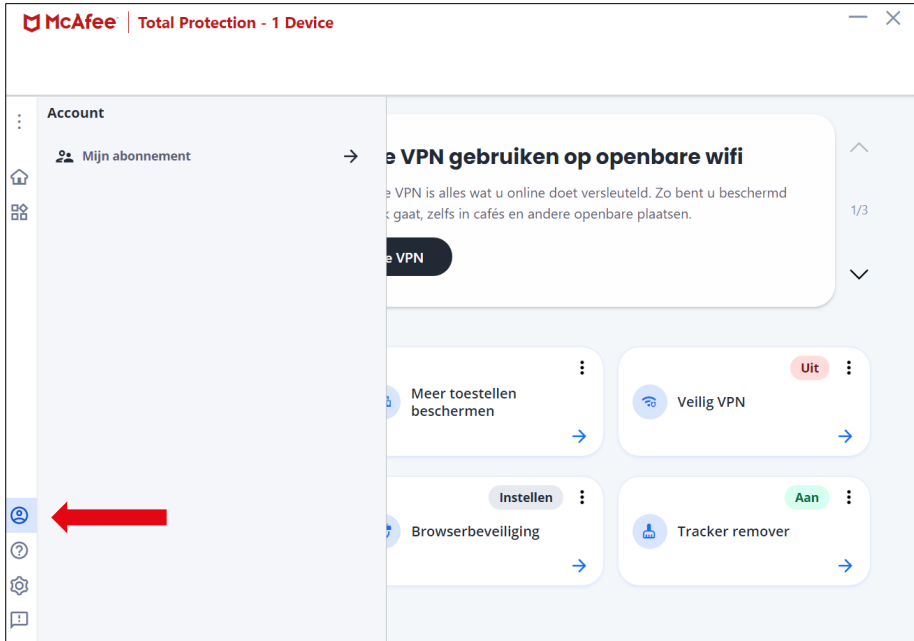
McAfee | Total Protection - 1 Device

Account

Mijn abonnement

e VPN gebruiken op openbare wifi

e VPN is alles wat u online doet versleuteld. Zo bent u beschermd k gaat, zelfs in cafés en andere openbare plaatsen.

e VPN

1/3

Meer toestellen beschermen

Uit

Veilig VPN

Instellen

Browserbeveiliging

Aan

Tracker remover